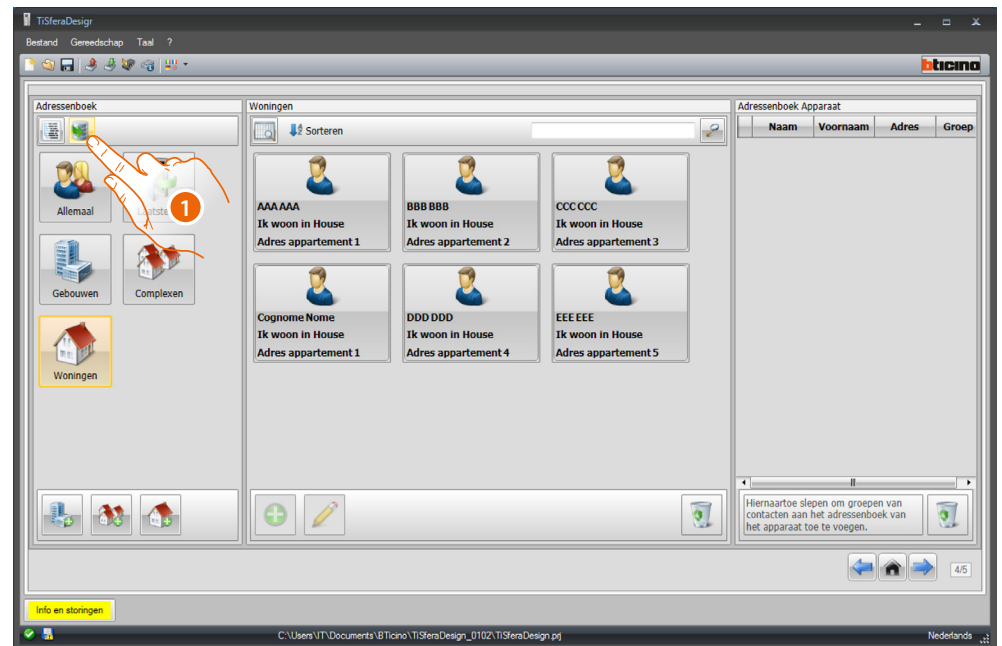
TiSferaDesign

Bestand Gereedschap Taal ?

bticino

Adressenboek

Allemaal
Laatste
1
Gebouwen
Complexen
Woningen

Woningen

Sorteren

AAA AAA
Ik woon in House
Adres appartement 1

BBB BBB
Ik woon in House
Adres appartement 2

CCC CCC
Ik woon in House
Adres appartement 3

Cognome Nome
Ik woon in House
Adres appartement 1

DDD DDD
Ik woon in House
Adres appartement 4

EEE EEE
Ik woon in House
Adres appartement 5

Adressenboek Apparaat

| Naam | Voornaam | Adres | Groep |
|---|---|---|---|

Hiernaartoe slepen om groepen van contacten aan het adressenboek van het apparaat toe te voegen.

4/5

Info en storingen

C:\Users\IT\Documents\BTicino\TiSferaDesign_0102\TiSferaDesign.prj

Nederlands